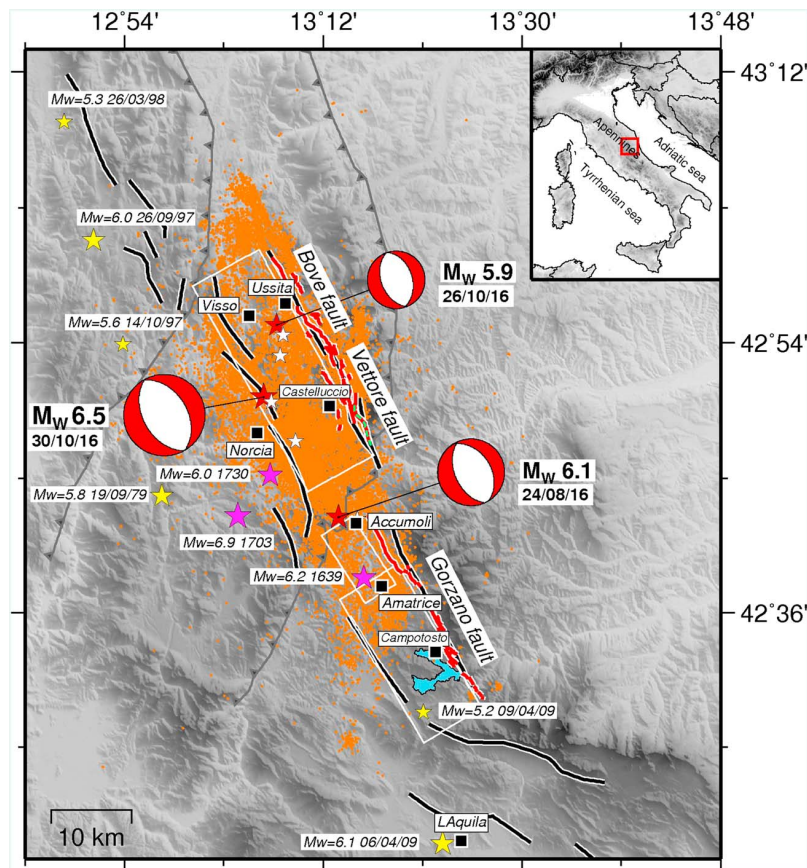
12°54' 13°12' 13°30' 13°48'

43°12'

42°54'

42°36'

Apennines

Adriatic sea

Tyrrhenian sea

Mw=5.3 26/03/98

Mw=6.0 26/09/97

Mw=5.6 14/10/97

Bove fault

Ussita

Visso

$M_W$ 5.9
26/10/16

Vettore fault

$M_W$ 6.5
30/10/16

Castelluccio

Norcia

Mw=6.0 1730

Mw=5.8 19/09/79

Mw=6.9 1703

$M_W$ 6.1
24/08/16

Accumoli

Mw=6.2 1639

Gorzano fault

Amatrice

Campotosto

Mw=5.2 09/04/09

10 km

LAquila

Mw=6.1 06/04/09